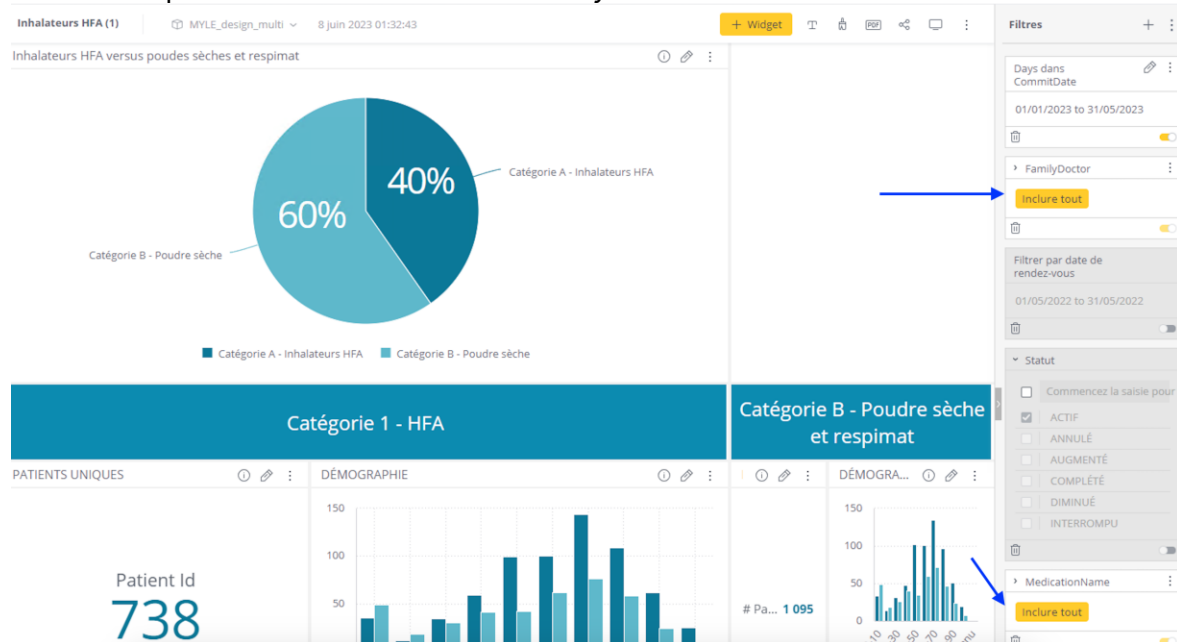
Inhalateurs HFA (1) MYLE_design_multi 8 juin 2023 01:32:43

+ Widget

Filtres +

Inhalateurs HFA versus poudes sèches et respimat

40%

60%

Catégorie A - Inhalateurs HFA

Catégorie B - Poudre sèche

Catégorie A - Inhalateurs HFA Catégorie B - Poudre sèche

Days dans CommitDate

01/01/2023 to 31/05/2023

FamilyDoctor

Inclure tout

Filtrer par date de rendez-vous

01/05/2022 to 31/05/2022

Statut

Commencez la saisie pour

ACTIF

ANNULÉ

AUGMENTÉ

COMPLÉTÉ

DIMINUÉ

INTERROMPU

MedicationName

Inclure tout

Catégorie 1 - HFA

Catégorie B - Poudre sèche et respimat

PATIENTS UNIQUES

DÉMOGRAPHIE

DÉMOGRA...

Patient Id

738

150

100

50

# Pa... 1 095

150

100

50

0

10 30 50 70 90